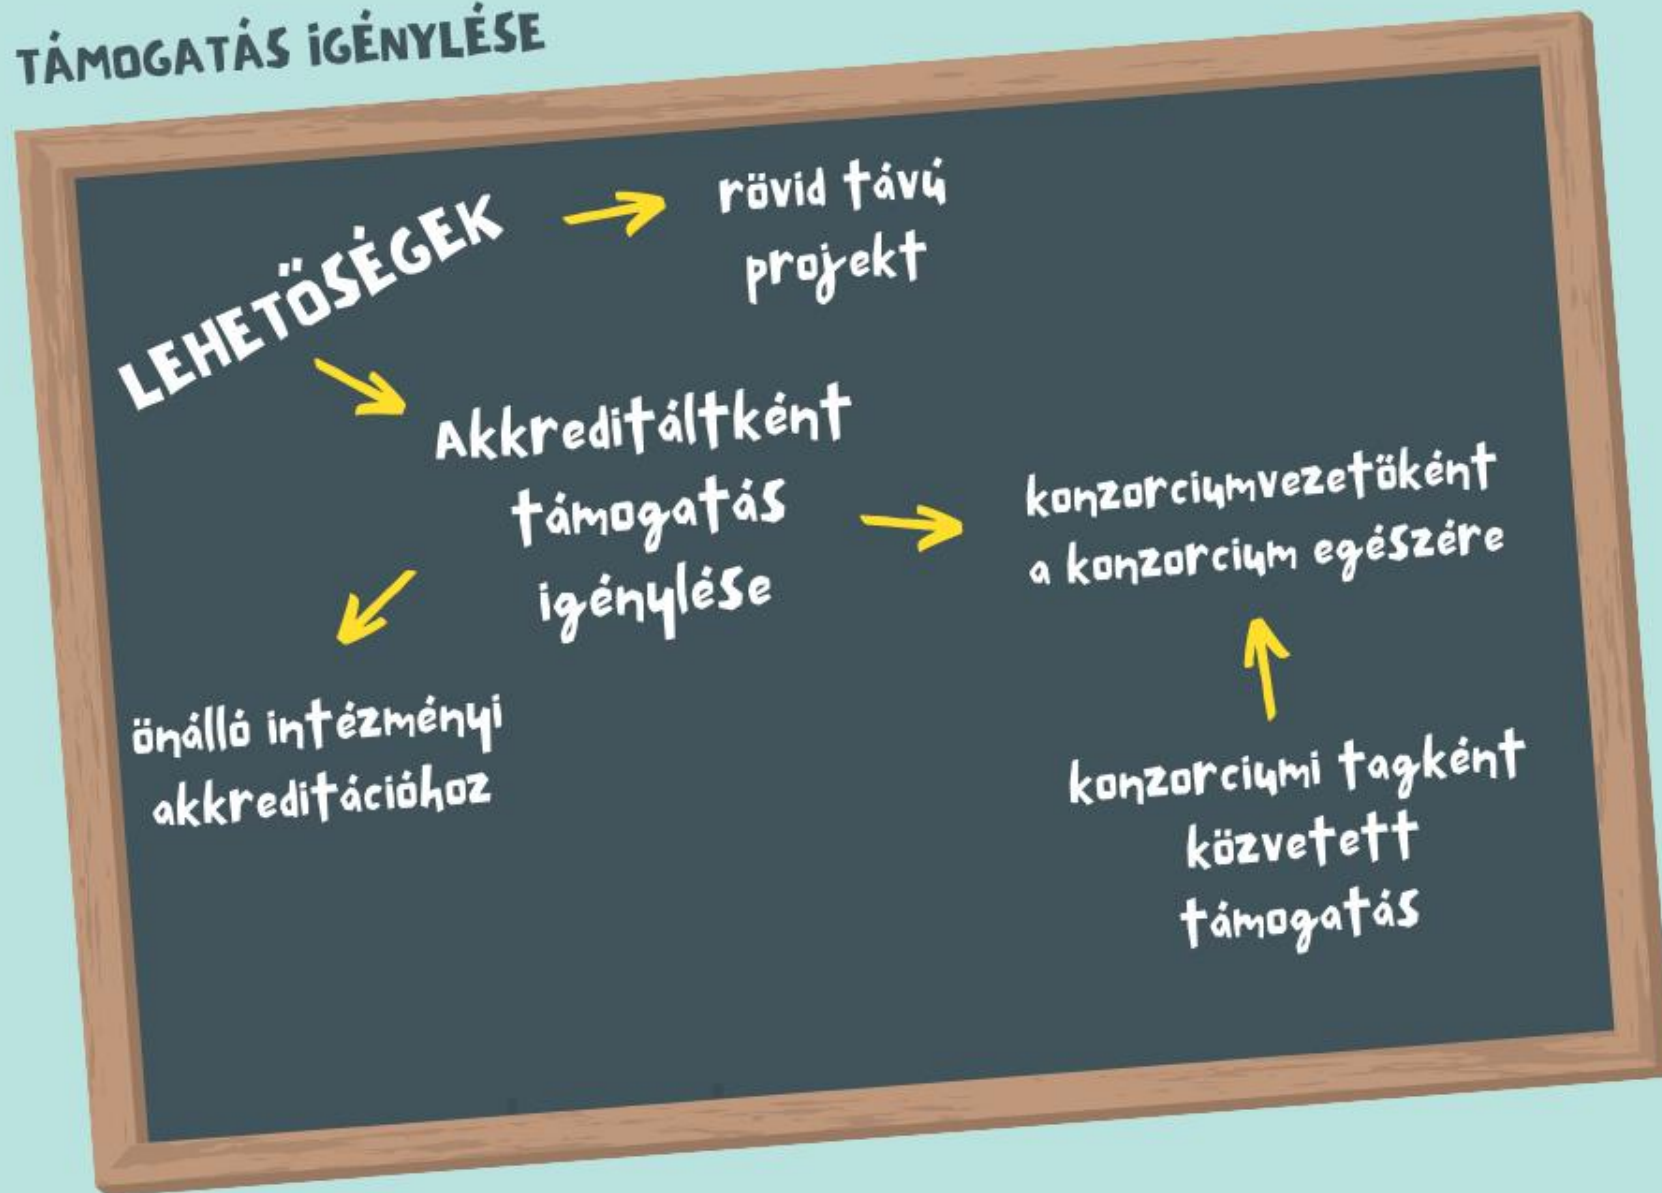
TÁMOGATÁS IGÉNYLÉSE

LEHETÖSÉGEK

rövid távú projekt

Akkreditáltként támogatás igénylése

konzorciumvezetőként a konzorcium egészére

önálló intézményi akkreditációhoz

konzorciumi tagként közvetett támogatás